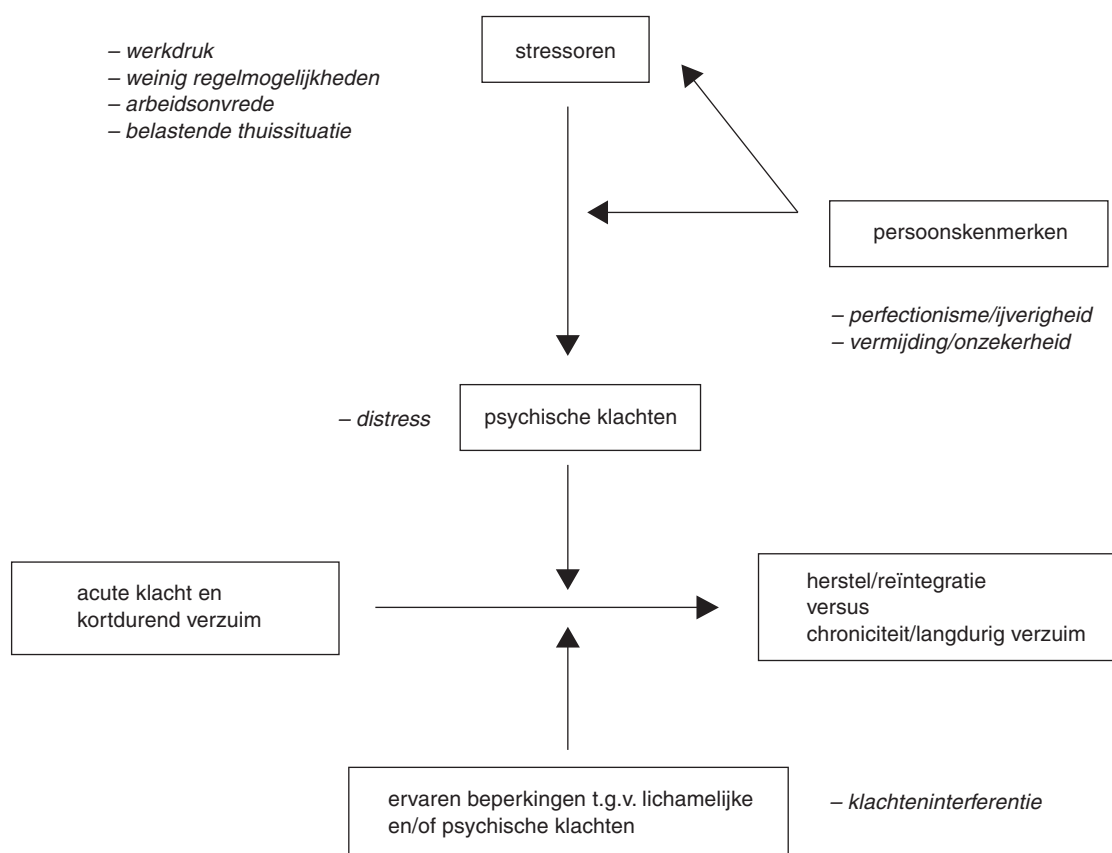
– *werkdruk*
– *weinig regelmogelijkheden*
– *arbeidsonvrede*
– *belastende thuissituatie*

stressoren

persoonskenmerken

– *perfectionisme/ijverigheid*
– *vermijding/onzekerheid*

– *distress*

psychische klachten

acute klacht en kortdurend verzuim

herstel/reïntegratie
versus
chroniciteit/langdurig verzuim

ervaren beperkingen t.g.v. lichamelijke en/of psychische klachten

– *klachteninterferentie*